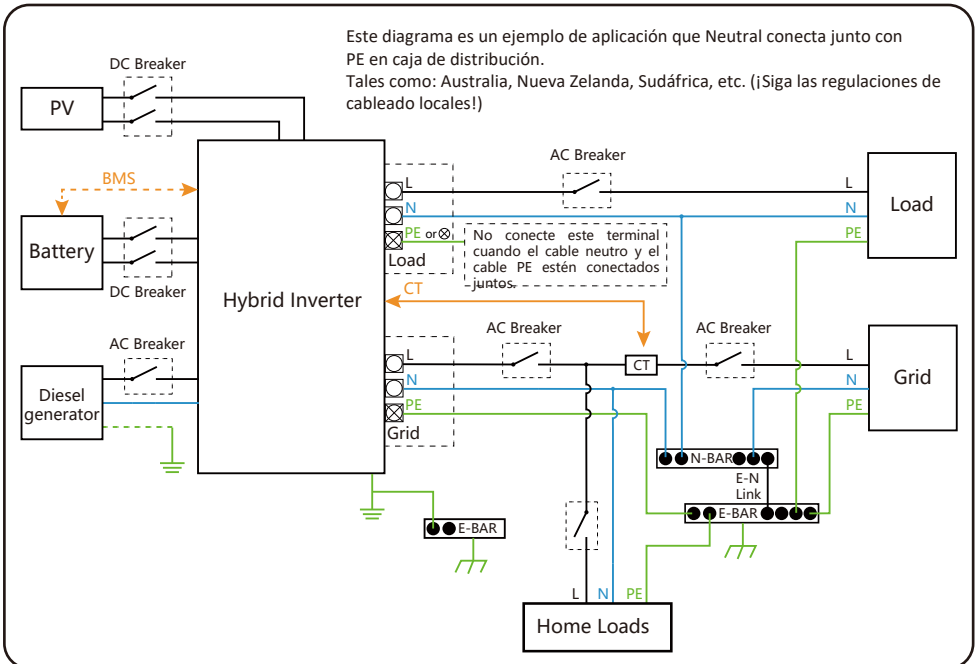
Este diagrama es un ejemplo de aplicación que Neutral conecta junto con PE en caja de distribución.
Tales como: Australia, Nueva Zelanda, Sudáfrica, etc. (¡Siga las regulaciones de cableado locales!)

DC Breaker

PV

BMS

Battery

DC Breaker

Hybrid Inverter

AC Breaker

Diesel generator

L
N
PE or ⊗
Load

No conecte este terminal cuando el cable neutro y el cable PE estén conectados juntos.

AC Breaker

L
N
PE

Load

CT

L
N
PE
Grid

AC Breaker

CT

AC Breaker

L
N
PE

Grid

N-BAR

E-N Link

E-BAR

E-BAR

L N PE

Home Loads